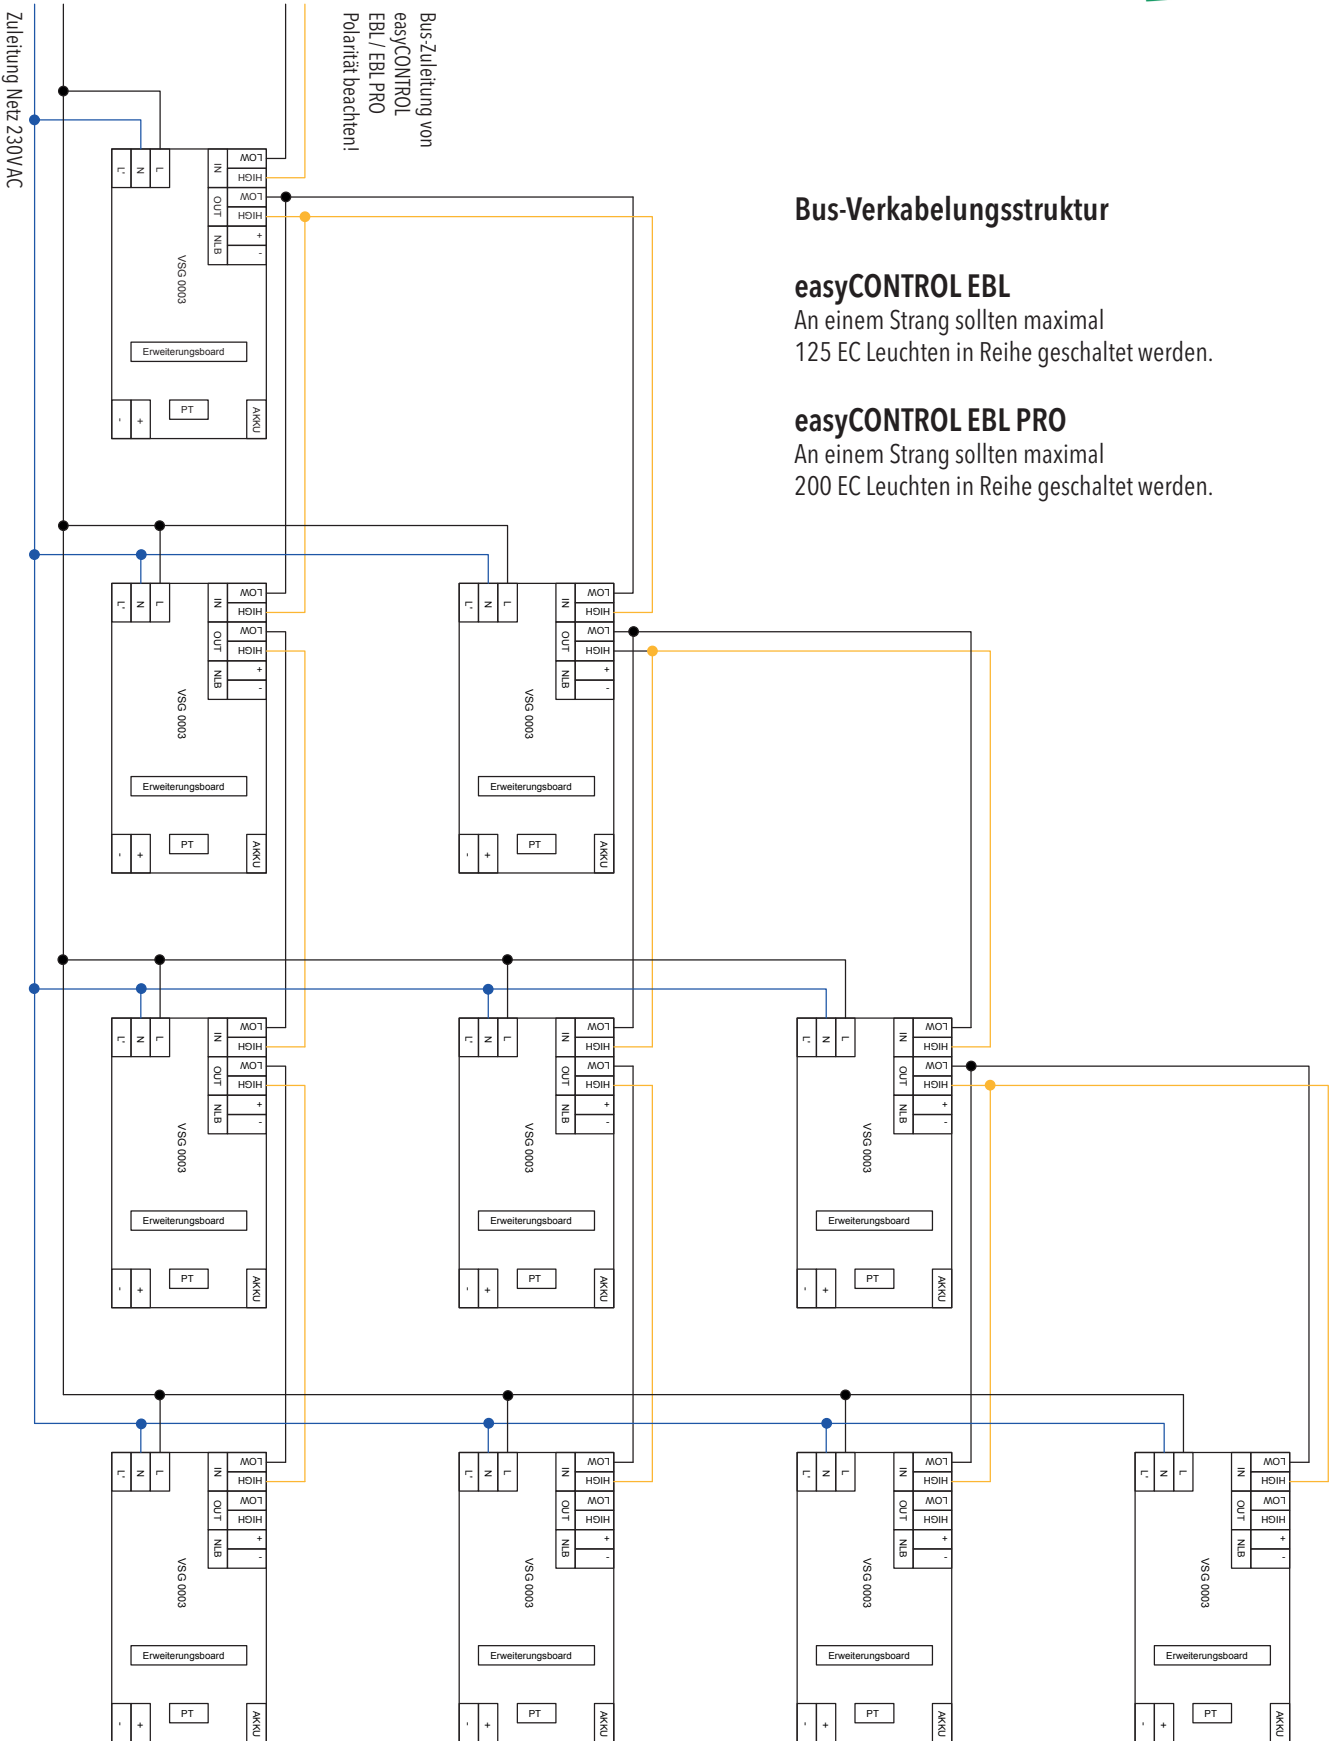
Zuleitung Netz 230VAC

Bus-Zuleitung von easyCONTROL EBL / EBL PRO Polarität beachten!

Bus-Verkabelungsstruktur

easyCONTROL EBL
An einem Strang sollten maximal 125 EC Leuchten in Reihe geschaltet werden.

easyCONTROL EBL PRO
An einem Strang sollten maximal 200 EC Leuchten in Reihe geschaltet werden.

L' N L IN LOW HIGH OUT LOW HIGH NLB + - VSG 0003 Erweiterungsboard - + PT AKKU

L' N L IN LOW HIGH OUT LOW HIGH NLB + - VSG 0003 Erweiterungsboard - + PT AKKU

L' N L IN LOW HIGH OUT LOW HIGH NLB + - VSG 0003 Erweiterungsboard - + PT AKKU

L' N L IN LOW HIGH OUT LOW HIGH NLB + - VSG 0003 Erweiterungsboard - + PT AKKU

L' N L IN LOW HIGH OUT LOW HIGH NLB + - VSG 0003 Erweiterungsboard - + PT AKKU

L' N L IN LOW HIGH OUT LOW HIGH NLB + - VSG 0003 Erweiterungsboard - + PT AKKU

L' N L IN LOW HIGH OUT LOW HIGH NLB + - VSG 0003 Erweiterungsboard - + PT AKKU

L' N L IN LOW HIGH OUT LOW HIGH NLB + - VSG 0003 Erweiterungsboard - + PT AKKU

L' N L IN LOW HIGH OUT LOW HIGH NLB + - VSG 0003 Erweiterungsboard - + PT AKKU

L' N L IN LOW HIGH OUT LOW HIGH NLB + - VSG 0003 Erweiterungsboard - + PT AKKU